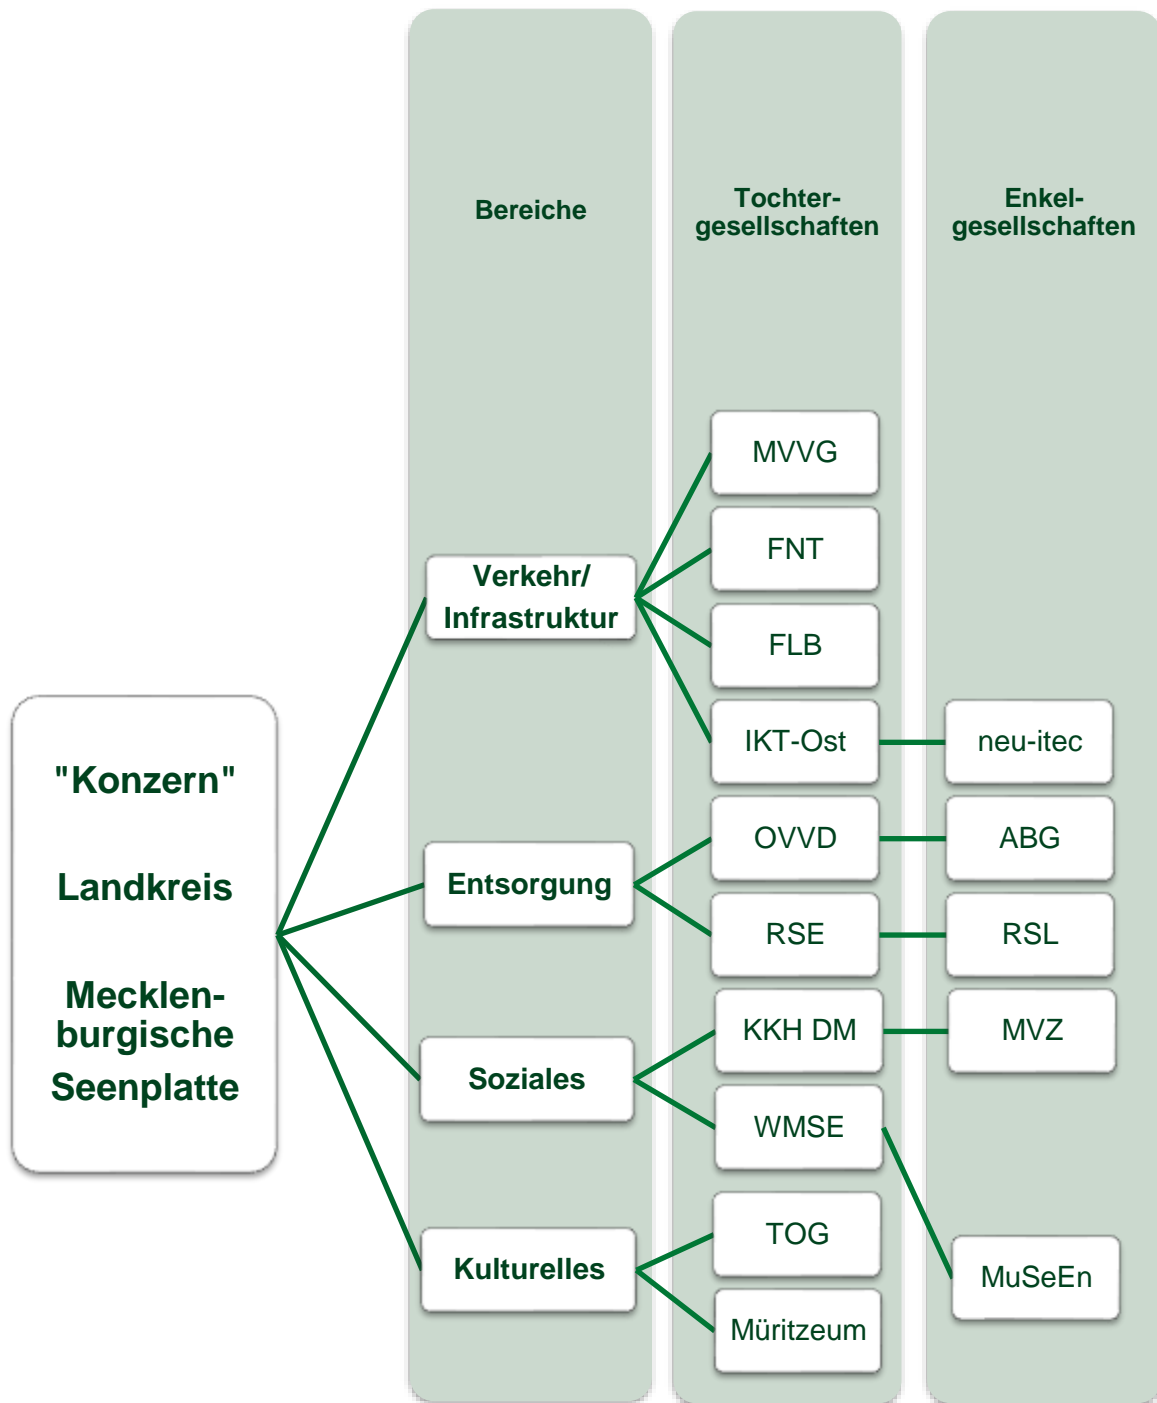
Bereiche

Tochtergesellschaften

Enkelgesellschaften

"Konzern"

Landkreis

Mecklenburgische Seenplatte

Verkehr/ Infrastruktur

Entsorgung

Soziales

Kulturelles

MVVG

FNT

FLB

IKT-Ost

OVVD

RSE

KKH DM

WMSE

TOG

Müritzeum

neu-itec

ABG

RSL

MVZ

MuSeEn